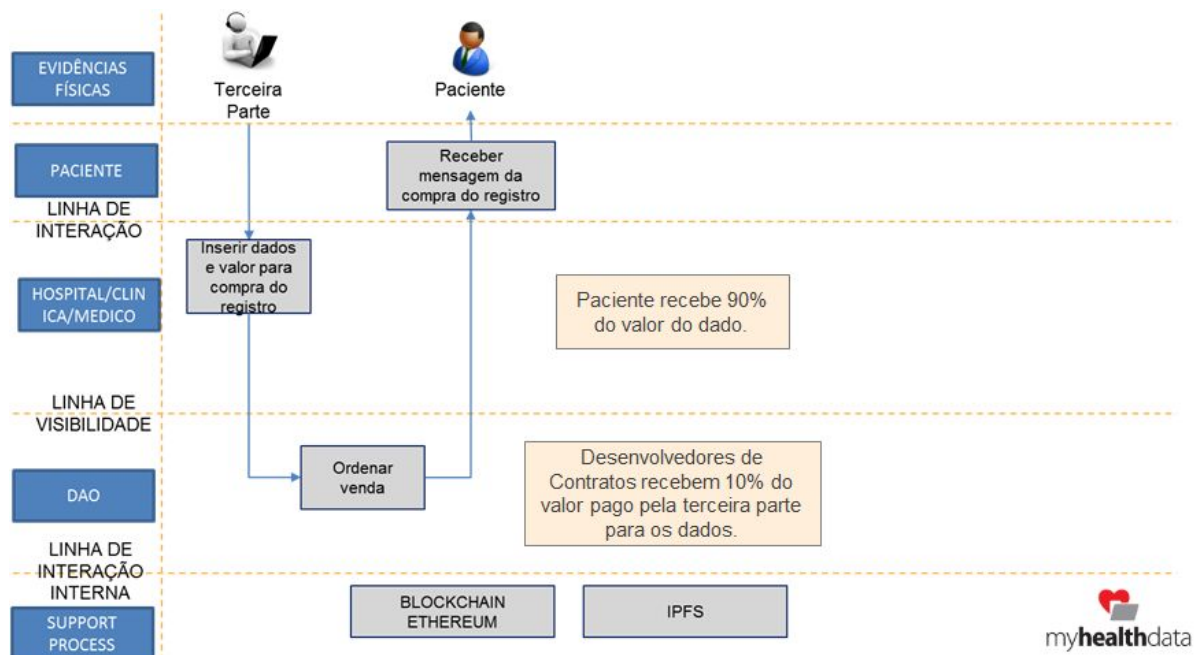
EVIDÊNCIAS FÍSICAS

Terceira Parte

Paciente

PACIENTE

Receber mensagem da compra do registro

LINHA DE INTERAÇÃO

Inserir dados e valor para compra do registro

HOSPITAL/CLINICA/MEDICO

Paciente recebe 90% do valor do dado.

LINHA DE VISIBILIDADE

Ordenar venda

DAO

Desenvolvedores de Contratos recebem 10% do valor pago pela terceira parte para os dados.

LINHA DE INTERAÇÃO INTERNA

SUPPORT PROCESS

BLOCKCHAIN ETHEREUM

IPFS

myhealthdata